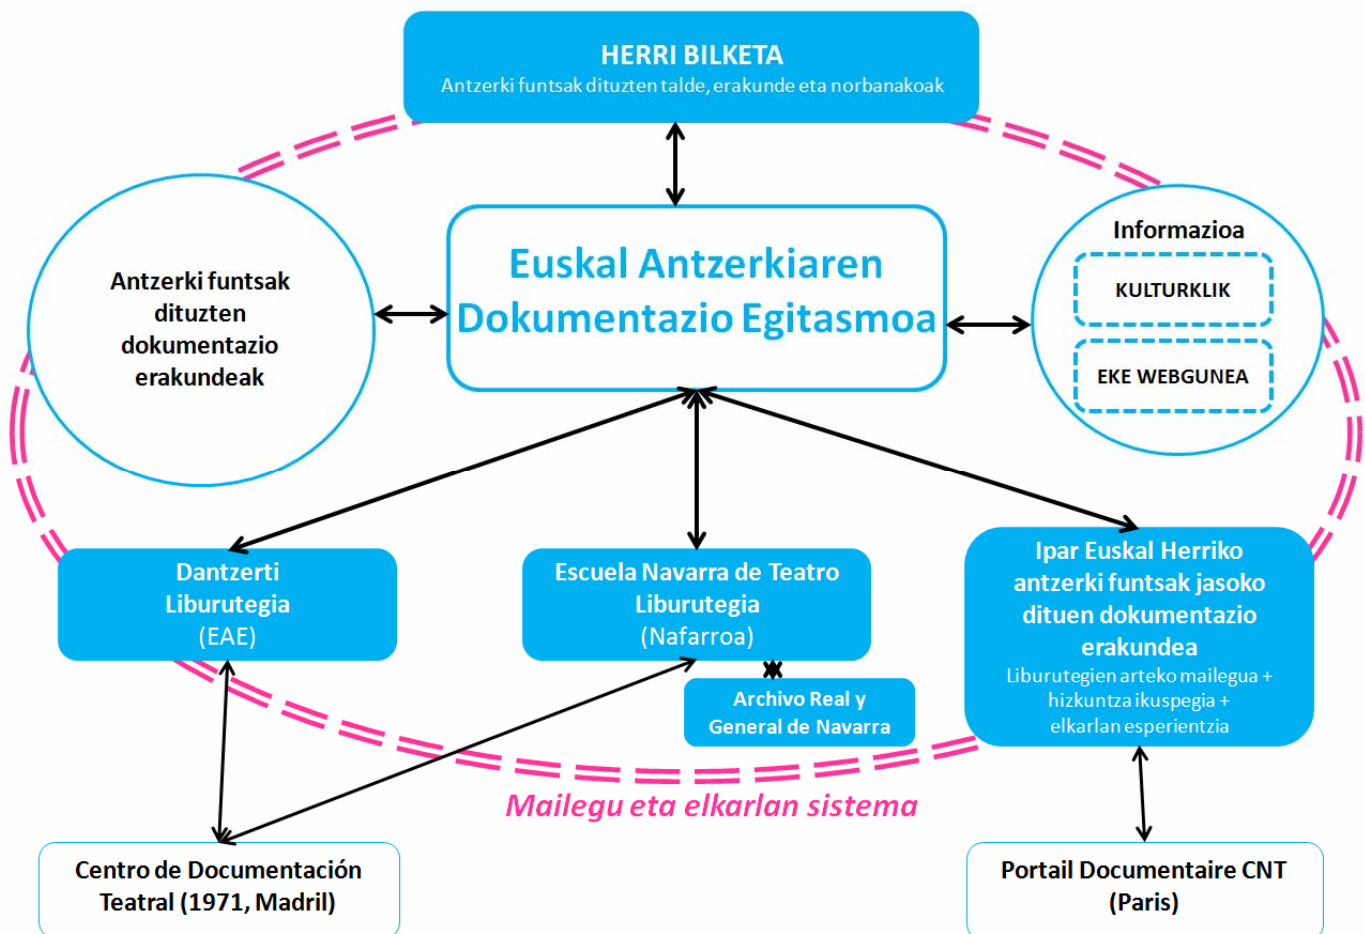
HERRI BILKETA
Antzerki funtsak dituzten talde, erakunde eta norbanakoak

Antzerki funtsak dituzten dokumentazio erakundeak

Euskal Antzerkiaren Dokumentazio Egitasmoa

Informazioa
KULTURKLIK
EKE WEBGUNEA

Dantzerti Liburutegia (EAE)

Escuela Navarra de Teatro Liburutegia (Nafarroa)

Archivo Real y General de Navarra

Ipar Euskal Herriko antzerki funtsak jasoko dituen dokumentazio erakundea
Liburutegien arteko mailegua + hizkuntza ikuspegia + elkarlan esperientzia

Mailegu eta elkarlan sistema

Centro de Documentación Teatral (1971, Madril)

Portail Documentaire CNT (Paris)